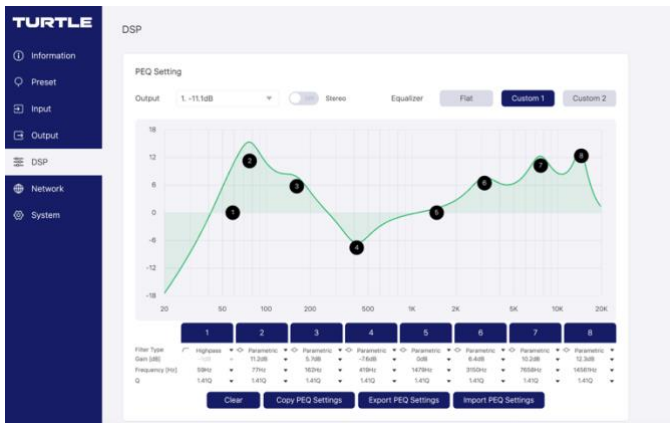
TURTLE

Information
Preset
Input
Output
DSP
Network
System

DSP

PEQ Setting

Output 1. -11.1dB Off Stereo Equalizer Flat Custom 1 Custom 2

18
12
6
0
-6
-12
-18

20 50 100 200 500 1K 2K 5K 10K 20K

1 2 3 4 5 6 7 8

| | 1 | 2 | 3 | 4 | 5 | 6 | 7 | 8 |
|---|---|---|---|---|---|---|---|---|
| Filter Type | Highpass | Parametric | Parametric | Parametric | Parametric | Parametric | Parametric | Parametric |
| Gain [dB] | -120 | 11.2dB | 5.7dB | -7.6dB | 0dB | 6.4dB | 10.2dB | 12.3dB |
| Frequency [Hz] | 59Hz | 77Hz | 162Hz | 419Hz | 1478Hz | 3150Hz | 7658Hz | 14581Hz |
| Q | 1.41Q | 1.41Q | 1.41Q | 1.41Q | 1.41Q | 1.41Q | 1.41Q | 1.41Q |

Clear Copy PEQ Settings Export PEQ Settings Import PEQ Settings